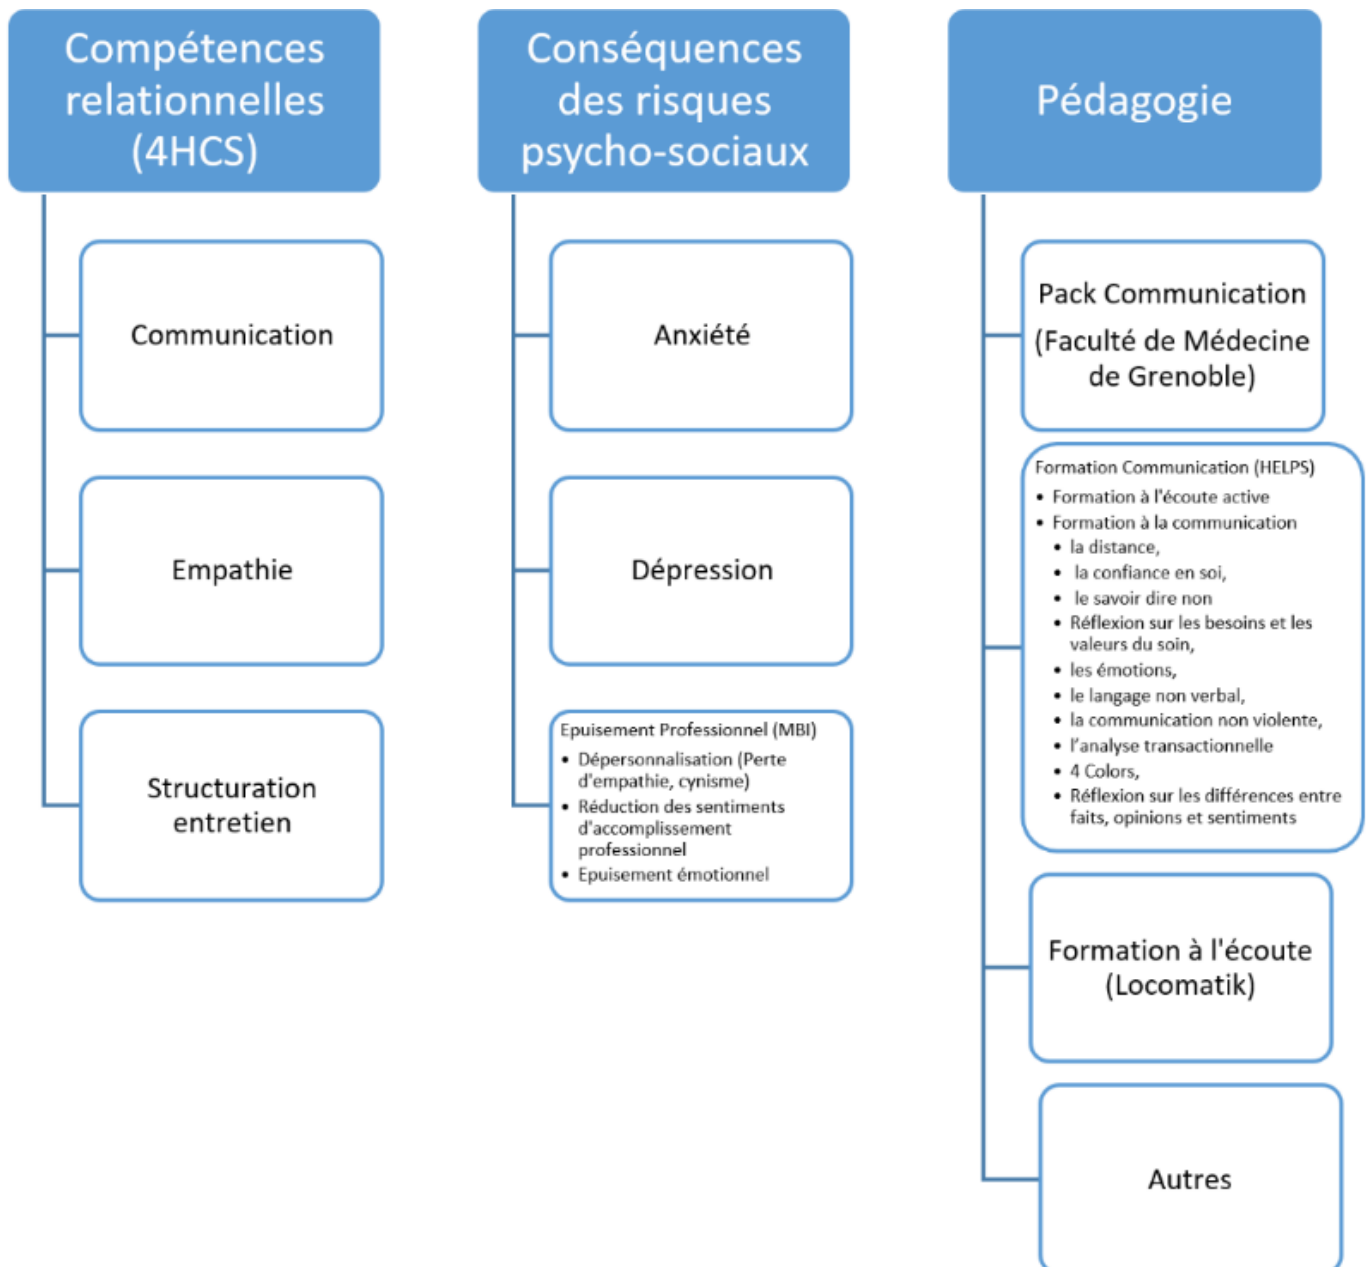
Compétences relationnelles (4HCS)

Communication

Empathie

Structuration entretien

Conséquences des risques psycho-sociaux

Anxiété

Dépression

Epuisement Professionnel (MBI)
• Dépersonnalisation (Perte d'empathie, cynisme)
• Réduction des sentiments d'accomplissement professionnel
• Epuisement émotionnel

Pédagogie

Pack Communication (Faculté de Médecine de Grenoble)

Formation Communication (HELPS)
• Formation à l'écoute active
• Formation à la communication
• la distance,
• la confiance en soi,
• le savoir dire non
• Réflexion sur les besoins et les valeurs du soin,
• les émotions,
• le langage non verbal,
• la communication non violente,
• l'analyse transactionnelle
• 4 Colors,
• Réflexion sur les différences entre faits, opinions et sentiments

Formation à l'écoute (Locomatik)

Autres